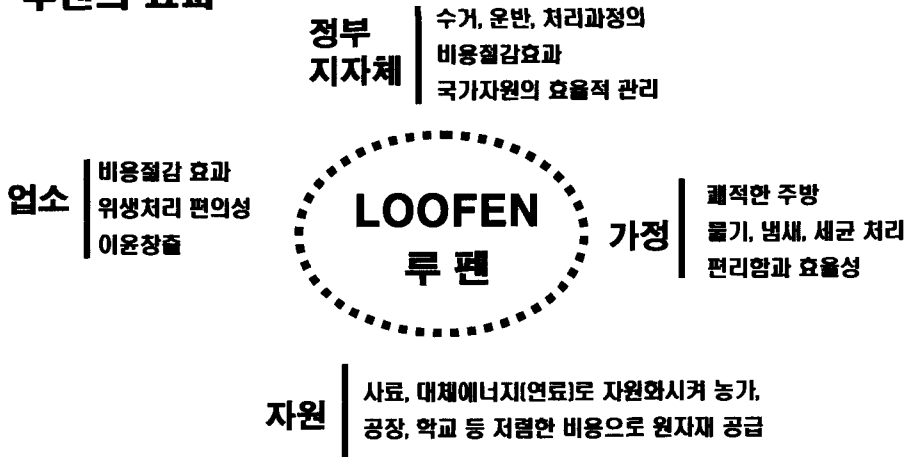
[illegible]

정부 지자체

수거, 운반, 처리과정의 비용절감효과

국가자원의 효율적 관리

업소

비용절감 효과

위생처리 편의성

이윤창출

LOOFEN

루 펜

가정

쾌적한 주방

물기, 냄새, 세균 처리

편리함과 효율성

자원

사료, 대체에너지(연료)로 자원화시켜 농가, 공장, 학교 등 저렴한 비용으로 원자재 공급